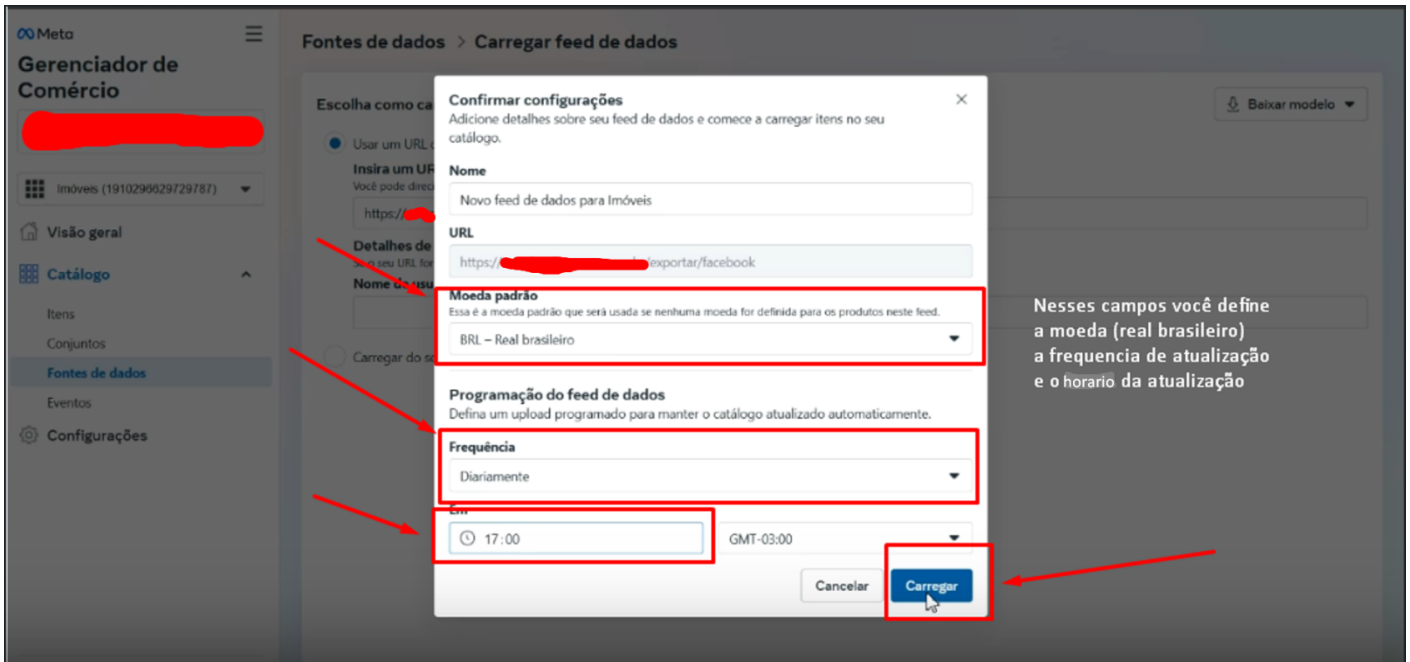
Meta
Gerenciador de Comércio

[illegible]

Imóveis (1910296629729787)

Visão geral
Catálogo
Itens
Conjuntos
Fontes de dados
Eventos
Configurações

Fontes de dados > Carregar feed de dados

Escolha como ca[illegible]
Usar um URL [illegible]
Insira um UR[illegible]
Você pode direc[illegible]
https://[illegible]
Detalhes de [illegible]
Se seu URL for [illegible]
Nome d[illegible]
Carregar do s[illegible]

Baixar modelo

Confirmar configurações
Adicione detalhes sobre seu feed de dados e comece a carregar itens no seu catálogo.

Nome
Novo feed de dados para Imóveis

URL
https://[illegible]/exportar/facebook

Moeda padrão
Essa é a moeda padrão que será usada se nenhuma moeda for definida para os produtos neste feed.
BRL – Real brasileiro

Programação do feed de dados
Defina um upload programado para manter o catálogo atualizado automaticamente.

Frequência
Diariamente

Em
17:00
GMT-03:00

Cancelar
Carregar

Nesses campos você define a moeda (real brasileiro) a frequencia de atualização e o horario da atualização